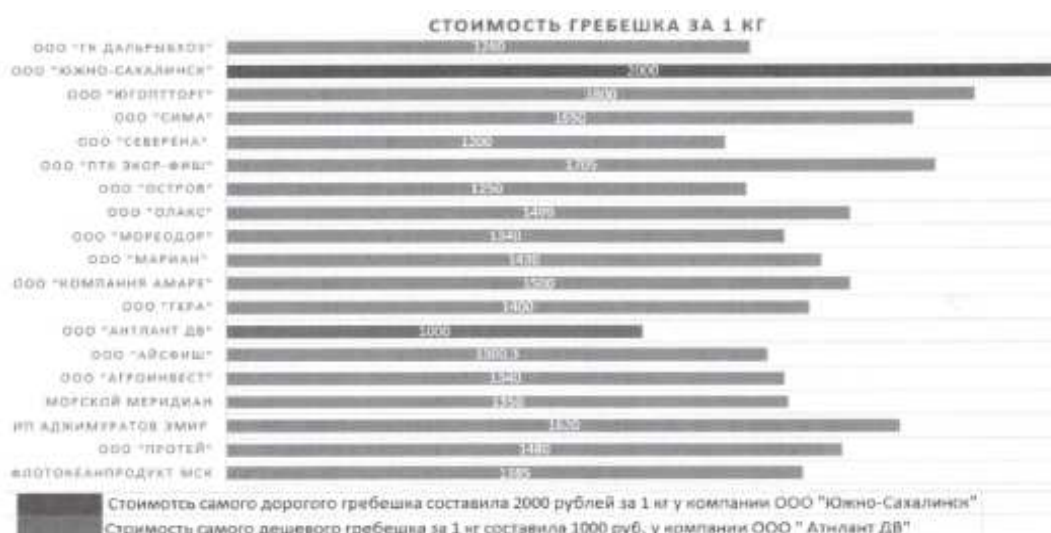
СТОИМОСТЬ ГРЕБЕШКА ЗА 1 КГ

ООО "ГК ДАЛЬРЫБХОЗ" 1260
ООО "ЮЖНО-САХАЛИНСК" 2000
ООО "ЮГОПТТОРГ" 1800
ООО "СИМА" 1650
ООО "СЕВЕРЕНА" 1200
ООО "ПТК ЭКОР-ФИШ" 1705
ООО "ОСТРОВ" 1250
ООО "ОЛАКС" 1490
ООО "МОРЕОДОР" 1340
ООО "МАРИАН" 1430
ООО "КОМПАНИЯ АМАРЕ" 1500
ООО "ГЕРА" 1400
ООО "АНТЛАНТ ДВ" 1000
ООО "АЙСФИШ" 1300.3
ООО "АГРОИНВЕСТ" 1340
МОРСКОЙ МЕРИДИАН 1350
ИП АДЖИМУРАТОВ ЭМИР 1620
ООО "ПРОТЕЙ" 1480
ФЛОТОКЕАНПРОДУКТ МСК 1385

Стоимотсь самого дорогого гребешка составила 2000 рублей за 1 кг у компании ООО "Южно-Сахалинск"
Стоимость самого дешевого гребешка за 1 кг составила 1000 руб. у компании ООО " Атнлант ДВ"